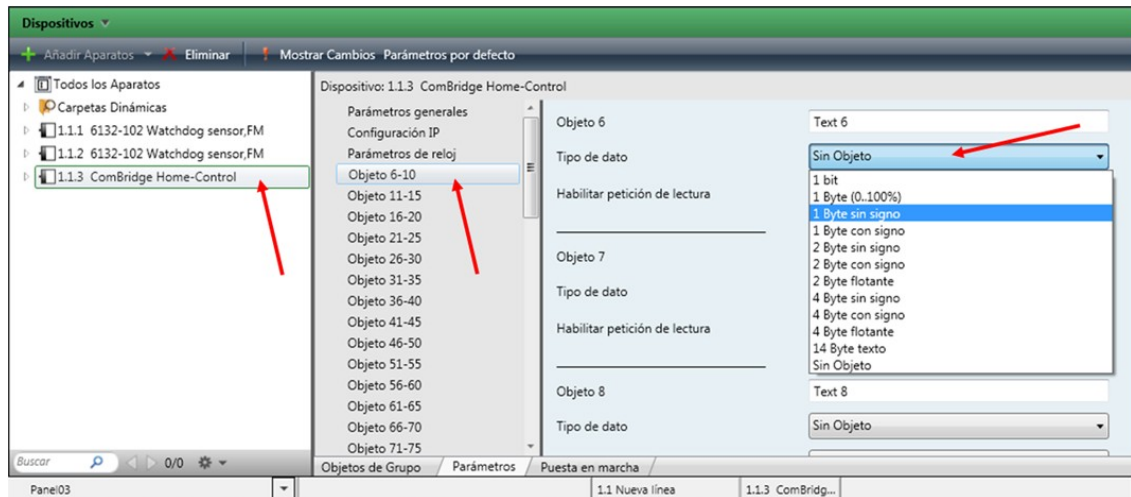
Dispositivos ▾

Añadir Aparatos ▾ Eliminar | Mostrar Cambios Parámetros por defecto

Todos los Aparatos
Carpetas Dinámicas
1.1.1 6132-102 Watchdog sensor,FM
1.1.2 6132-102 Watchdog sensor,FM
1.1.3 ComBridge Home-Control

Dispositivo: 1.1.3 ComBridge Home-Control

Parámetros generales
Configuración IP
Parámetros de reloj
Objeto 6-10
Objeto 11-15
Objeto 16-20
Objeto 21-25
Objeto 26-30
Objeto 31-35
Objeto 36-40
Objeto 41-45
Objeto 46-50
Objeto 51-55
Objeto 56-60
Objeto 61-65
Objeto 66-70
Objeto 71-75

Objeto 6 | Text 6
Tipo de dato | Sin Objeto
Habilitar petición de lectura

1 bit
1 Byte (0..100%)
1 Byte sin signo
1 Byte con signo
2 Byte sin signo
2 Byte con signo
2 Byte flotante
4 Byte sin signo
4 Byte con signo
4 Byte flotante
14 Byte texto
Sin Objeto

Objeto 7
Tipo de dato
Habilitar petición de lectura

Objeto 8 | Text 8
Tipo de dato | Sin Objeto

Buscar 0/0

Objetos de Grupo | Parámetros | Puesta en marcha

Panel03 | 1.1 Nueva línea | 1.1.3 ComBridg...